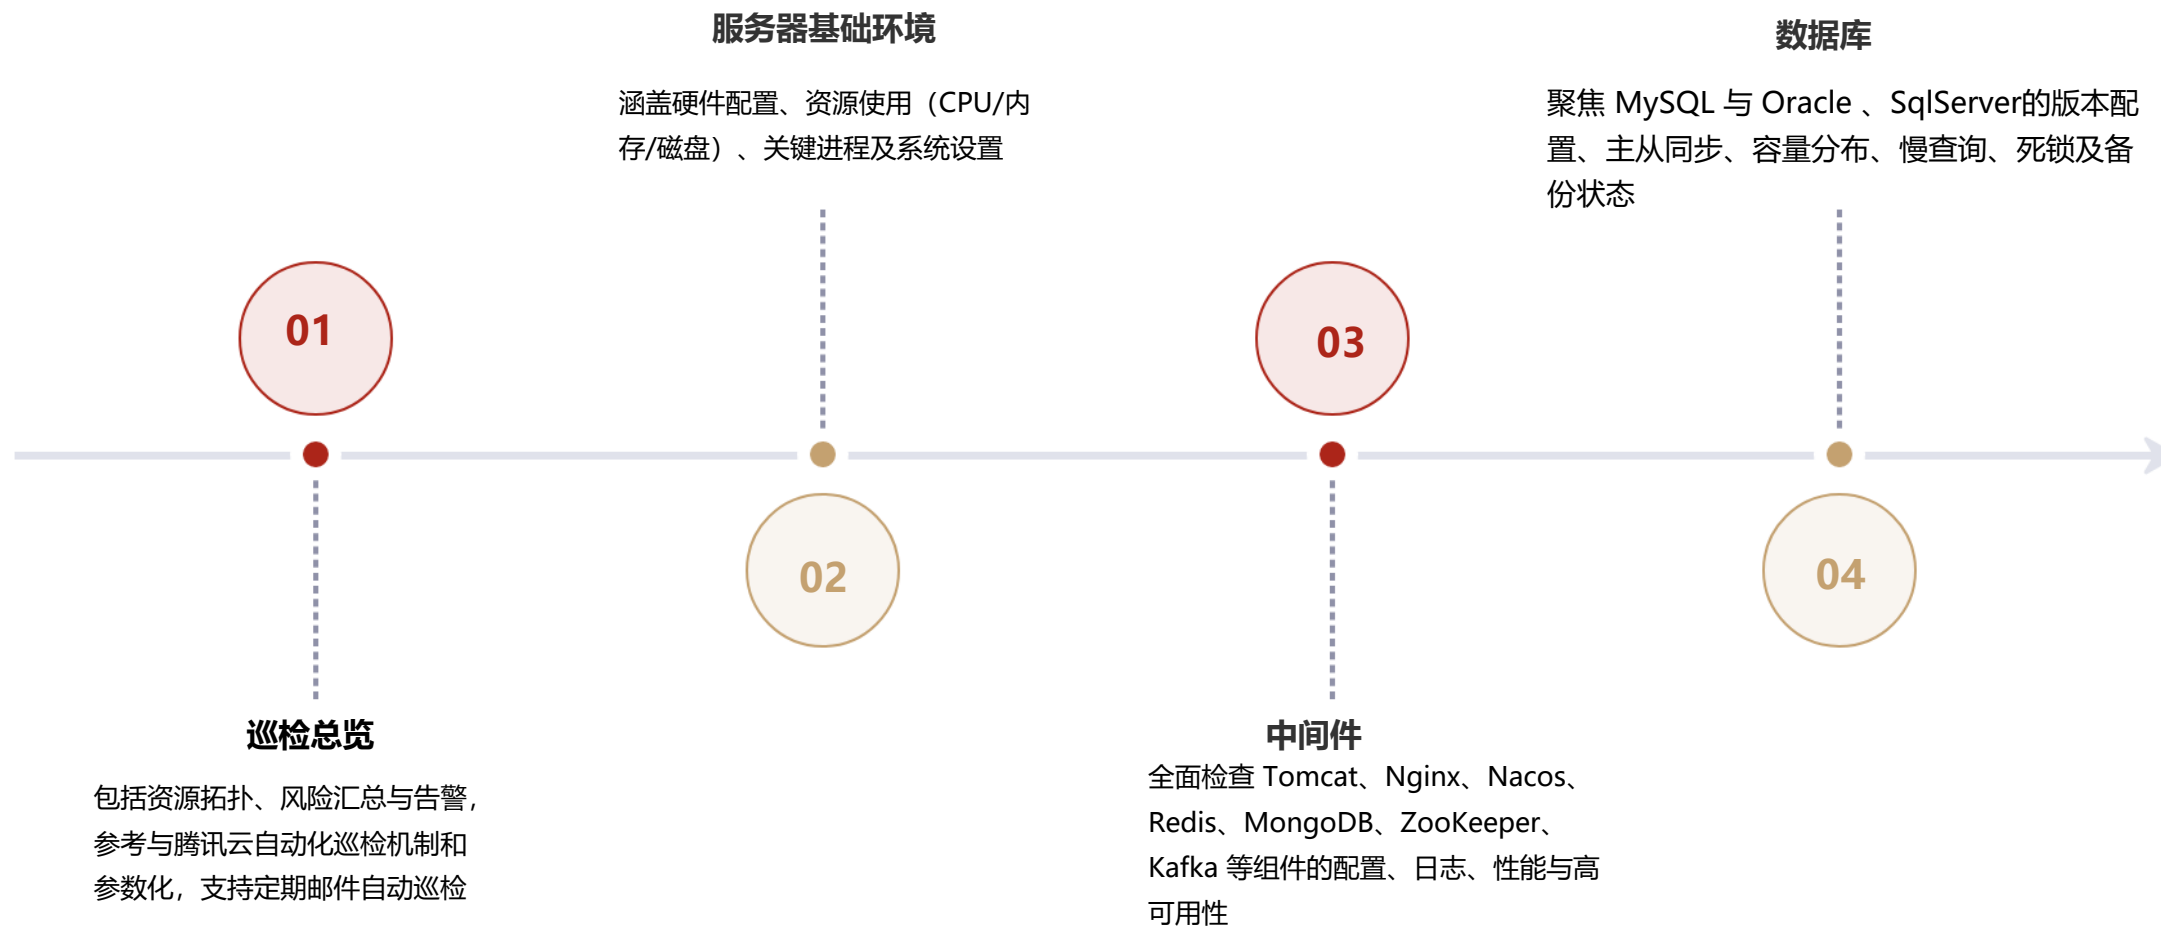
服务器基础环境

涵盖硬件配置、资源使用（CPU/内存/磁盘）、关键进程及系统设置

数据库

聚焦 MySQL 与 Oracle 、SqlServer的版本配置、主从同步、容量分布、慢查询、死锁及备份状态

01

03

02

04

巡检总览

包括资源拓扑、风险汇总与告警，参考与腾讯云自动化巡检机制和参数化，支持定期邮件自动巡检

中间件

全面检查 Tomcat、Nginx、Nacos、Redis、MongoDB、ZooKeeper、Kafka 等组件的配置、日志、性能与高可用性